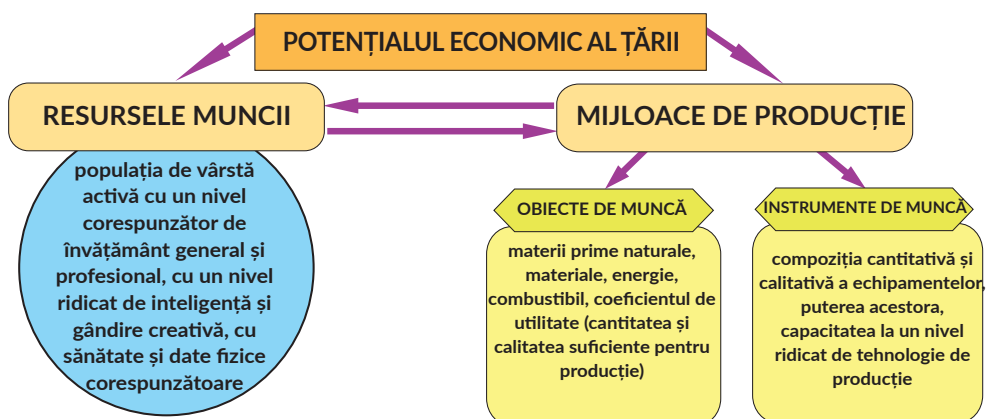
POTENȚIALUL ECONOMIC AL ȚĂRII

RESURSELE MUNCII

MIJLOACE DE PRODUCȚIE

populația de vârstă activă cu un nivel corespunzător de învățământ general și profesional, cu un nivel ridicat de inteligență și gândire creativă, cu sănătate și date fizice corespunzătoare

OBIECTE DE MUNCĂ

materii prime naturale, materiale, energie, combustibil, coeficientul de utilitate (cantitatea și calitatea suficiente pentru producție)

INSTRUMENTE DE MUNCĂ

compoziția cantitativă și calitativă a echipamentelor, puterea acestora, capacitatea la un nivel ridicat de tehnologie de producție